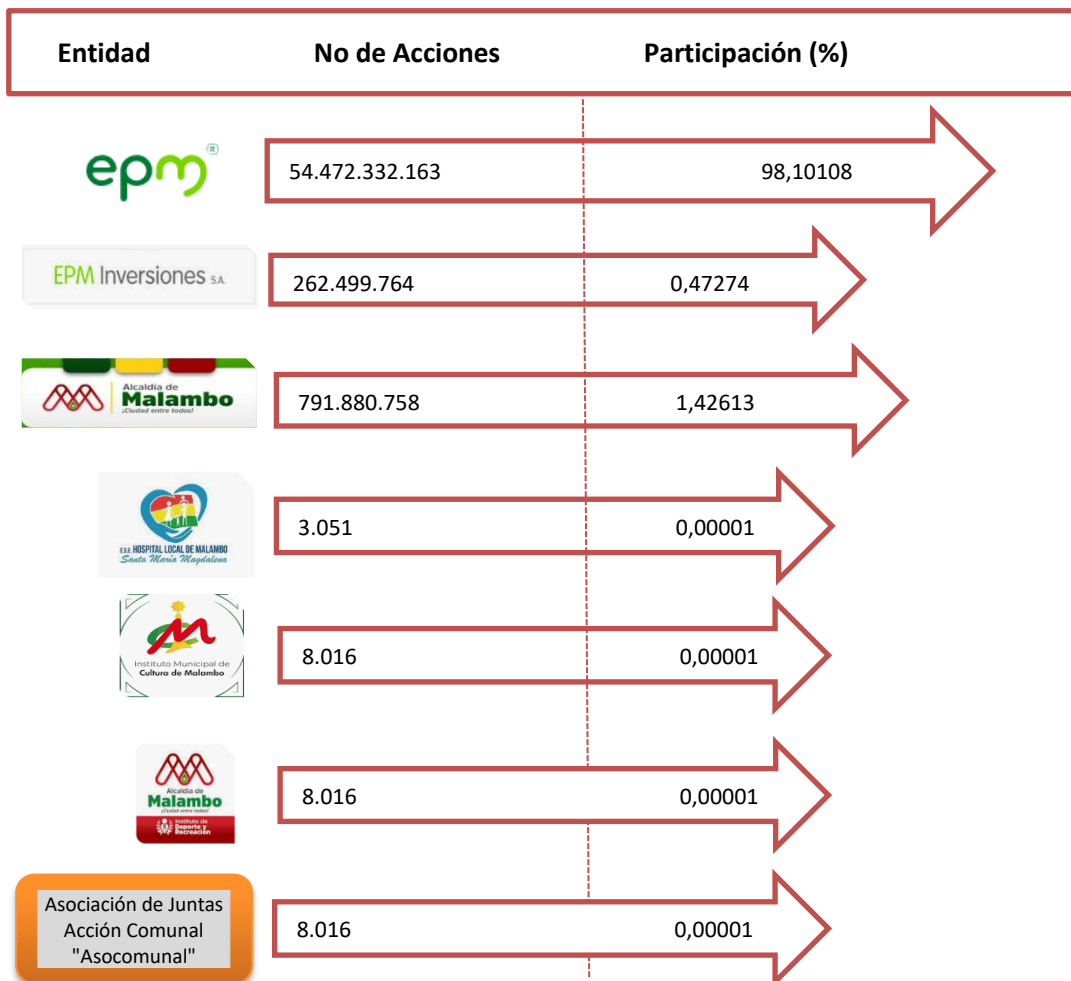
| Entidad | No de Acciones | Participación (%) |
|---|---|---|
| epm® | 54.472.332.163 | 98,10108 |
| EPM Inversiones S.A. | 262.499.764 | 0,47274 |
| Alcaldía de Malambo ¡Ciudad entre todos! | 791.880.758 | 1,42613 |
| E.S.E. HOSPITAL LOCAL DE MALAMBO Santa María Magdalena | 3.051 | 0,00001 |
| Instituto Municipal de Cultura de Malambo | 8.016 | 0,00001 |
| Alcaldía de Malambo ¡Ciudad entre todos! Instituto de Deporte y Recreación | 8.016 | 0,00001 |
| Asociación de Juntas Acción Comunal "Asocomunal" | 8.016 | 0,00001 |